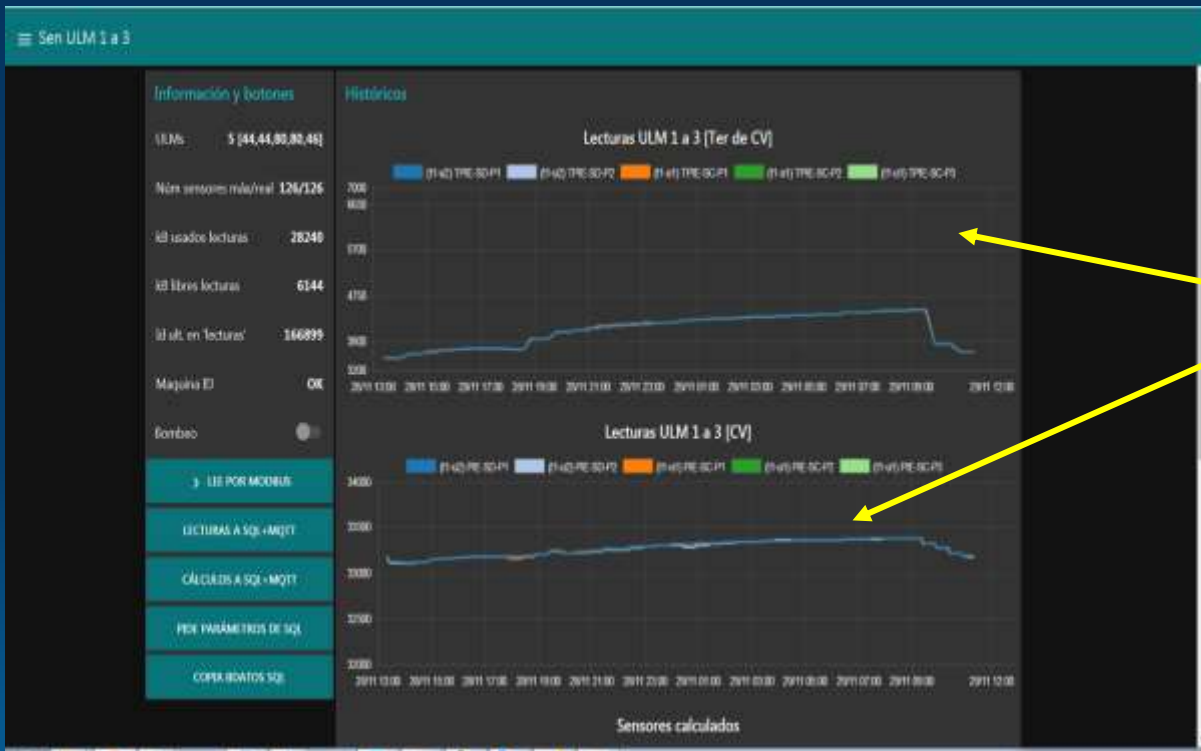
≡ Sen ULM 1 a 3

Información y botones

ULMs 5 [44,44,80,80,46]

Núm sensores máx/real 126/126

Id usados lecturas 28240

Id libres lecturas 6144

Id ult. en 'lecturas' 166899

Maquina El OK

Bombeo

LEE POR MODBUS

LECTURAS A SQL+MQTT

CÁLCULOS A SQL+MQTT

PIDE PARÁMETROS DE SQL

COPIA 8DATOS SQL

Históricos

Lecturas ULM 1 a 3 [Ter de CV]

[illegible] TPE-SD-P1 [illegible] TPE-SD-P2 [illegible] TPE-SC-P1 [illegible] TPE-SC-P2 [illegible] TPE-SC-P3

7000 6600 5700 4750 3800 3200

29/11 13:00 29/11 15:00 29/11 17:00 29/11 19:00 29/11 21:00 29/11 23:00 29/11 01:00 29/11 03:00 29/11 05:00 29/11 07:00 29/11 09:00 29/11 12:00

Lecturas ULM 1 a 3 [CV]

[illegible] PE-SD-P1 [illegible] PE-SD-P2 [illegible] PE-SC-P1 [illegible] PE-SC-P2 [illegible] PE-SC-P3

34000 33500 33000 32500 32000

29/11 13:00 29/11 15:00 29/11 17:00 29/11 19:00 29/11 21:00 29/11 23:00 29/11 01:00 29/11 03:00 29/11 05:00 29/11 07:00 29/11 09:00 29/11 12:00

Sensores calculados